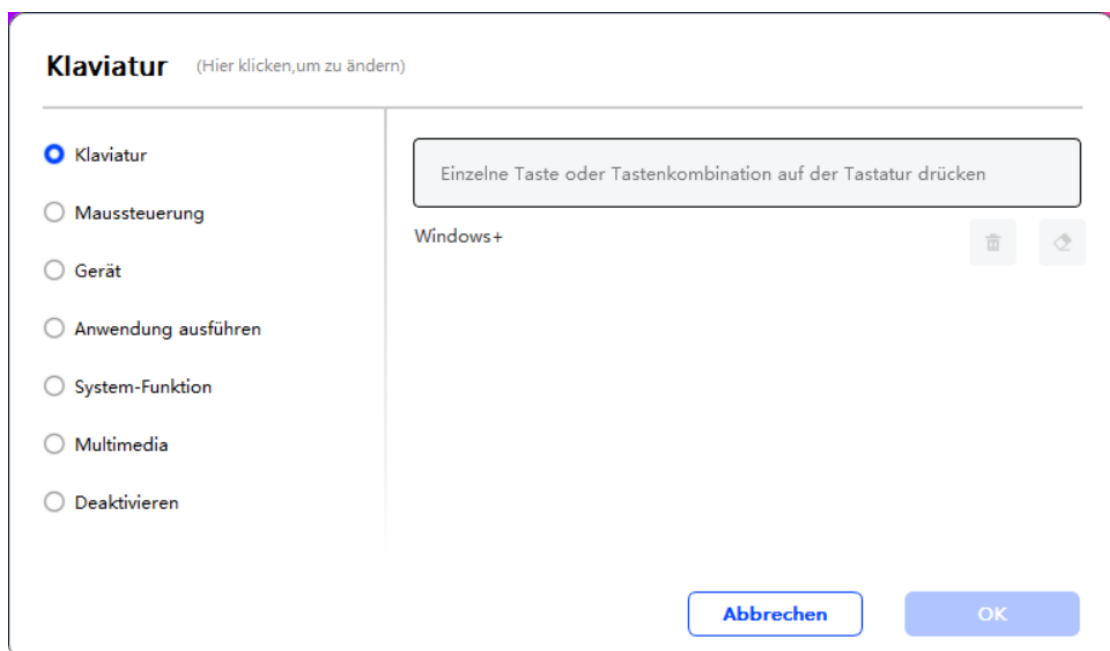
Klaviatur (Hier klicken,um zu ändern)

Klaviatur

Maussteuerung

Gerät

Anwendung ausführen

System-Funktion

Multimedia

Deaktivieren

Einzelne Taste oder Tastenkombination auf der Tastatur drücken

Windows+

Abbrechen

OK